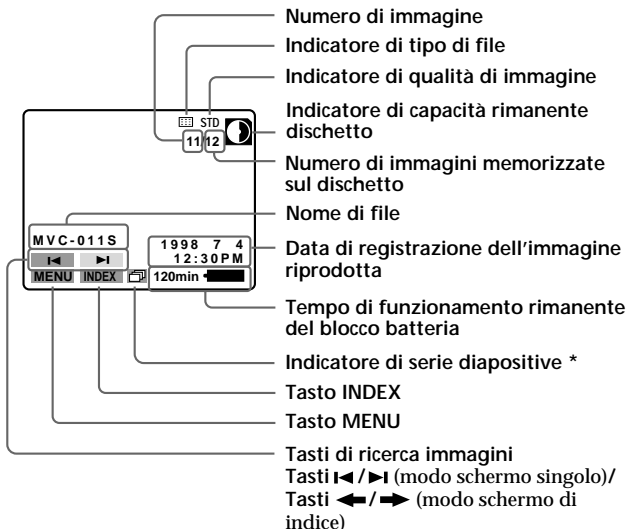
STD
11 12
MVC-011S
1998 7 4
12:30PM
MENU INDEX
120min

Numero di immagine
Indicatore di tipo di file
Indicatore di qualità di immagine
Indicatore di capacità rimanente dischetto
Numero di immagini memorizzate sul dischetto
Nome di file
Data di registrazione dell'immagine riprodotta
Tempo di funzionamento rimanente del blocco batteria
Indicatore di serie diapositive *
Tasto INDEX
Tasto MENU
Tasti di ricerca immagini
Tasti ◀◀ / ▶▶ (modo schermo singolo)/
Tasti ⟵ / ⟶ (modo schermo di indice)